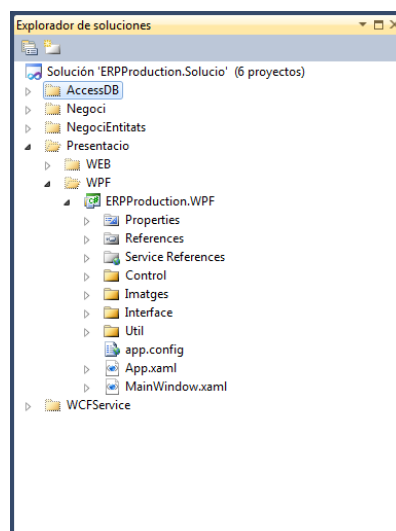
Explorador de soluciones

Solución 'ERPProduction.Solucio' (6 proyectos)
AccessDB
Negoci
NegociEntitats
Presentacio
WEB
WPF
ERPProduction.WPF
Properties
References
Service References
Control
Imatges
Interface
Util
app.config
App.xaml
MainWindow.xaml
WCFService